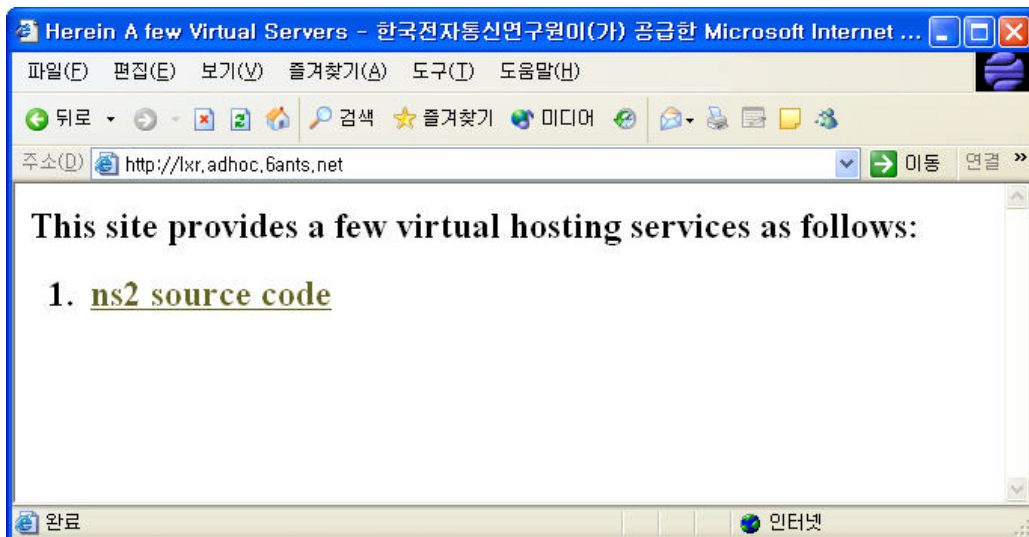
Herein A few Virtual Servers - 한국전자통신연구원이(가) 공급한 Microsoft Internet ...

파일(F) 편집(E) 보기(V) 즐겨찾기(A) 도구(T) 도움말(H)

뒤로 검색 즐겨찾기 미디어

주소(D) http://lxr.adhoc.6ants.net 이동 연결 »

This site provides a few virtual hosting services as follows:

1. ns2 source code

완료 인터넷